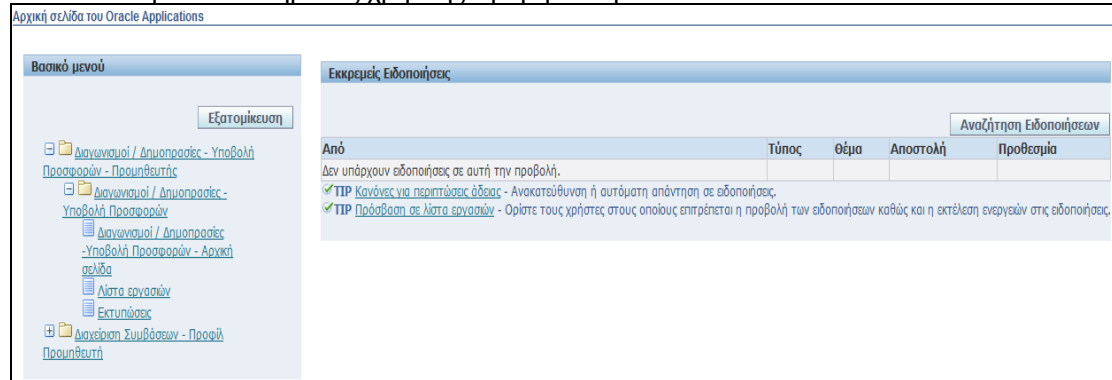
Αρχική σελίδα του Oracle Applications

Βασικό μενού

Εξατομίκευση

Διαγωνισμοί / Δημοπρασίες - Υποβολή Προσφορών - Προμηθευτής

Διαγωνισμοί / Δημοπρασίες - Υποβολή Προσφορών

Διαγωνισμοί / Δημοπρασίες -Υποβολή Προσφορών - Αρχική σελίδα

Λίστα εργασιών

Εκτυπώσεις

Διαχείριση Συμβάσεων - Προφίλ Προμηθευτή

Εκκρεμείς Ειδοποιήσεις

Αναζήτηση Ειδοποιήσεων

| Από | Τύπος | Θέμα | Αποστολή | Προθεσμία |
|---|---|---|---|---|
| Δεν υπάρχουν ειδοποιήσεις σε αυτή την προβολή. | | | | |

TIP Κανόνες για περιπτώσεις άδειας - Ανακατεύθυνση ή αυτόματη απάντηση σε ειδοποιήσεις.

TIP Πρόσβαση σε λίστα εργασιών - Ορίστε τους χρήστες στους οποίους επιτρέπεται η προβολή των ειδοποιήσεων καθώς και η εκτέλεση ενεργειών στις ειδοποιήσεις.